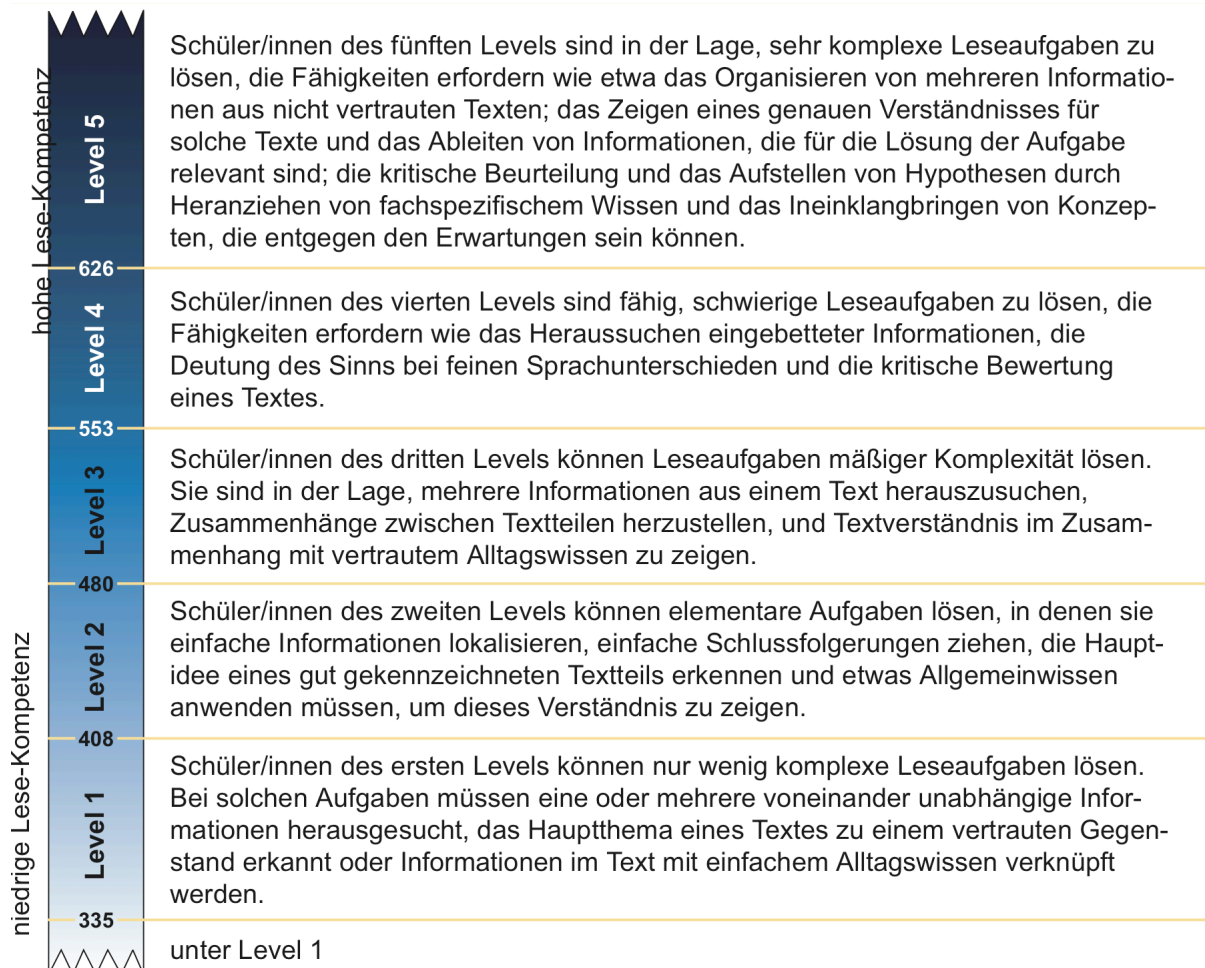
hohe Lese-Kompetenz

Level 5

Schüler/innen des fünften Levels sind in der Lage, sehr komplexe Leseaufgaben zu lösen, die Fähigkeiten erfordern wie etwa das Organisieren von mehreren Informationen aus nicht vertrauten Texten; das Zeigen eines genauen Verständnisses für solche Texte und das Ableiten von Informationen, die für die Lösung der Aufgabe relevant sind; die kritische Beurteilung und das Aufstellen von Hypothesen durch Heranziehen von fachspezifischem Wissen und das Ineinklangbringen von Konzepten, die entgegen den Erwartungen sein können.

626

Level 4

Schüler/innen des vierten Levels sind fähig, schwierige Leseaufgaben zu lösen, die Fähigkeiten erfordern wie das Heraussuchen eingebetteter Informationen, die Deutung des Sinns bei feinen Sprachunterschieden und die kritische Bewertung eines Textes.

553

Level 3

Schüler/innen des dritten Levels können Leseaufgaben mäßiger Komplexität lösen. Sie sind in der Lage, mehrere Informationen aus einem Text herauszusuchen, Zusammenhänge zwischen Textteilen herzustellen, und Textverständnis im Zusammenhang mit vertrautem Alltagswissen zu zeigen.

480

Level 2

Schüler/innen des zweiten Levels können elementare Aufgaben lösen, in denen sie einfache Informationen lokalisieren, einfache Schlussfolgerungen ziehen, die Hauptidee eines gut gekennzeichneten Textteils erkennen und etwas Allgemeinwissen anwenden müssen, um dieses Verständnis zu zeigen.

408

Level 1

Schüler/innen des ersten Levels können nur wenig komplexe Leseaufgaben lösen. Bei solchen Aufgaben müssen eine oder mehrere voneinander unabhängige Informationen herausgesucht, das Hauptthema eines Textes zu einem vertrauten Gegenstand erkannt oder Informationen im Text mit einfachem Alltagswissen verknüpft werden.

335

unter Level 1

niedrige Lese-Kompetenz